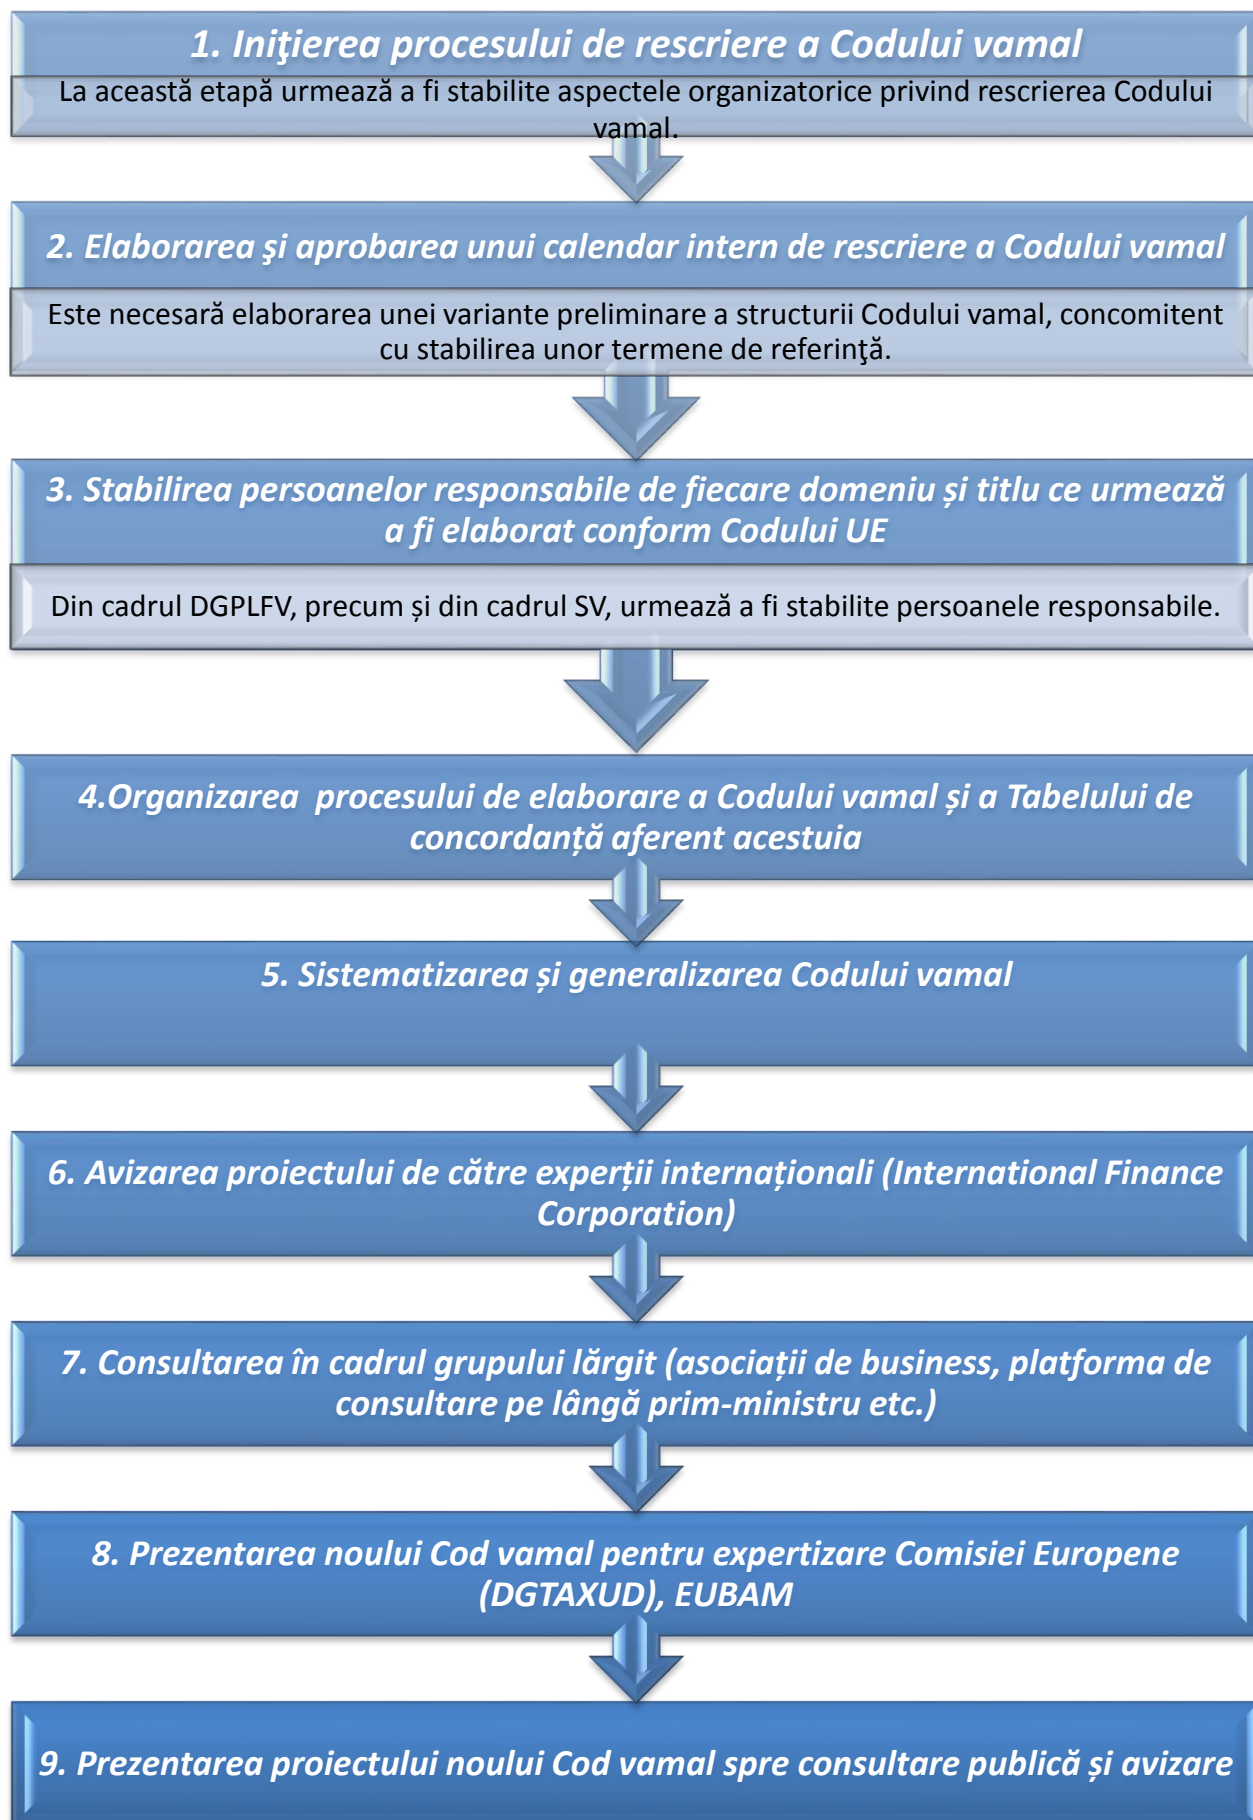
1. Iniţierea procesului de rescriere a Codului vamal

La această etapă urmează a fi stabilite aspectele organizatorice privind rescrierea Codului vamal.

2. Elaborarea şi aprobarea unui calendar intern de rescriere a Codului vamal

Este necesară elaborarea unei variante preliminare a structurii Codului vamal, concomitent cu stabilirea unor termene de referinţă.

3. Stabilirea persoanelor responsabile de fiecare domeniu și titlu ce urmează a fi elaborat conform Codului UE

Din cadrul DGPLFV, precum și din cadrul SV, urmează a fi stabilite persoanele responsabile.

4.Organizarea procesului de elaborare a Codului vamal și a Tabelului de concordanță aferent acestuia

5. Sistematizarea și generalizarea Codului vamal

6. Avizarea proiectului de către experții internaționali (International Finance Corporation)

7. Consultarea în cadrul grupului lărgit (asociații de business, platforma de consultare pe lângă prim-ministru etc.)

8. Prezentarea noului Cod vamal pentru expertizare Comisiei Europene (DGTAXUD), EUBAM

9. Prezentarea proiectului noului Cod vamal spre consultare publică și avizare